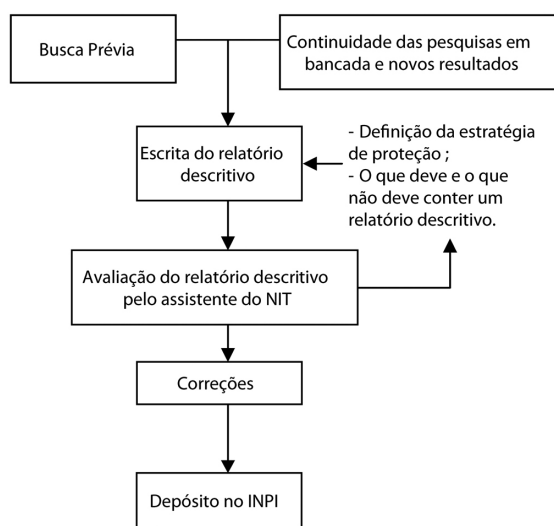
Busca Prévia

Continuidade das pesquisas em bancada e novos resultados

Escrita do relatório descritivo

- Definição da estratégia de proteção ;
- O que deve e o que não deve conter um relatório descritivo.

Avaliação do relatório descritivo pelo assistente do NIT

Correções

Depósito no INPI